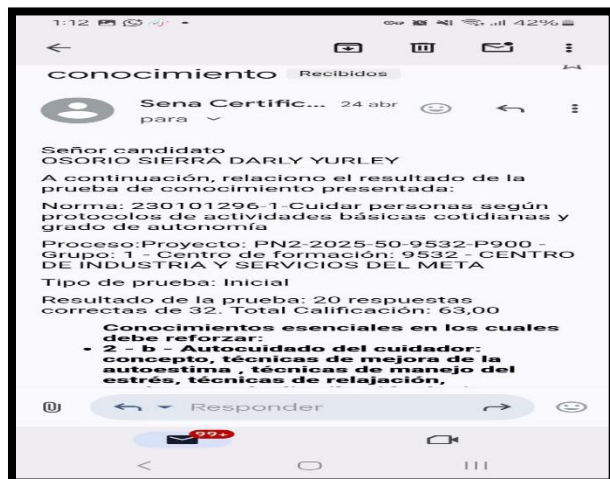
1:12 42%

conocimiento Recibidos

Sena Certific... 24 abr
para

Señor candidato
OSORIO SIERRA DARLY YURLEY

A continuación, relaciono el resultado de la prueba de conocimiento presentada:

Norma: 230101296-1-Cuidar personas según protocolos de actividades básicas cotidianas y grado de autonomía

Proceso:Proyecto: PN2-2025-50-9532-P900 - Grupo: 1 - Centro de formación: 9532 - CENTRO DE INDUSTRIA Y SERVICIOS DEL META

Tipo de prueba: Inicial

Resultado de la prueba: 20 respuestas correctas de 32. Total Calificación: 63,00

Conocimientos esenciales en los cuales debe reforzar:
• 2 - b - Autocuidado del cuidador: concepto, técnicas de mejora de la autoestima , técnicas de manejo del estrés, técnicas de relajación, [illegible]

Responder

99+